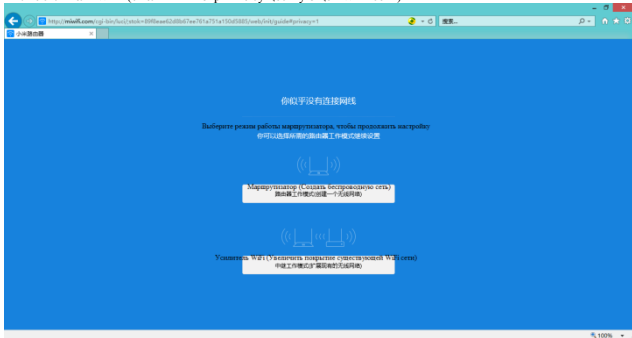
http://miwifi.com/cgi-bin/luci/;stok=898eae62d8b67ee761a751e150d5885/web/init/guide#privacy=1
搜索...
小米路由器

你似乎没有连接网线

Выберите режим работы маршрутизатора, чтобы продолжить настройку
你可以选择你需的路由器工作模式继续设置

Маршрутизатор (Создать беспроводную сеть)
路由器工作模式(创建一个无线网络)

Усилитель WiFi (Увеличить покрытие существующей WiFi сети)
中继工作模式(扩展现有的无线网络)

100%